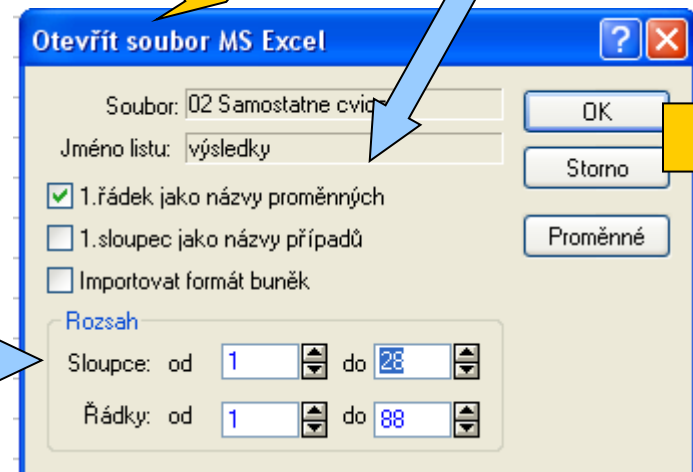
Otevřít soubor MS Excel

Soubor: 02 Samostatne cvic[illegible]

Jméno listu: výsledky

1.řádek jako názvy proměnných

1.sloupec jako názvy případů

Importovat formát buněk

Rozsah

Sloupce: od 1 do 28

Řádky: od 1 do 88

OK

Storno

Proměnné